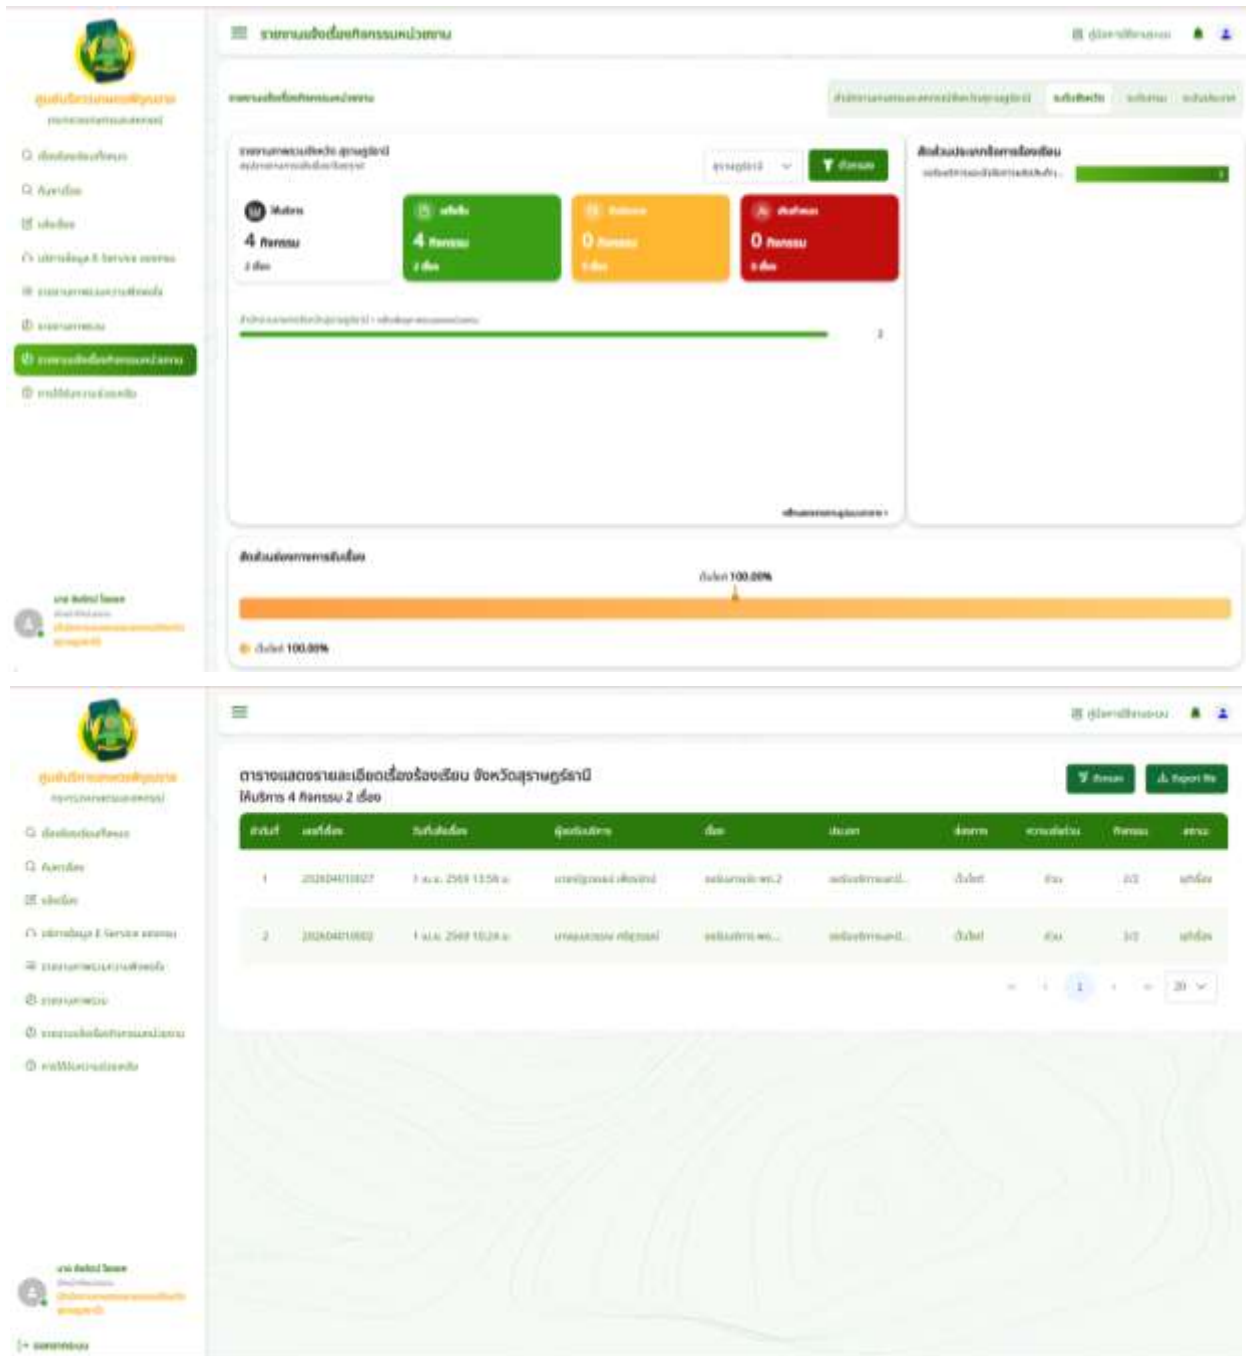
รายงานเรื่องร้องเรียนหน่วยงาน

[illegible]

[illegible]

4 กิจกรรม

4 กิจกรรม

0 กิจกรรม

0 กิจกรรม

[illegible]

ดำเนินการ 100.00%

ดำเนินการ 100.00%

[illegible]

ตารางแสดงรายละเอียดเรื่องร้องเรียน จังหวัดสุราษฎร์ธานี
ให้บริการ 4 กิจกรรม 2 เรื่อง

ตัวกรอง
Export file

| ลำดับ | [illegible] | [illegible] | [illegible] | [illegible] | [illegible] | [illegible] | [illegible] | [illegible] | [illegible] |
|---|---|---|---|---|---|---|---|---|---|
| 1 | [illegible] | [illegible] | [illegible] | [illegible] | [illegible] | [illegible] | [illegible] | 2/2 | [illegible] |
| 2 | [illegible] | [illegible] | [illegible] | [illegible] | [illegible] | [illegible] | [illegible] | 2/2 | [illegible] |

1
20